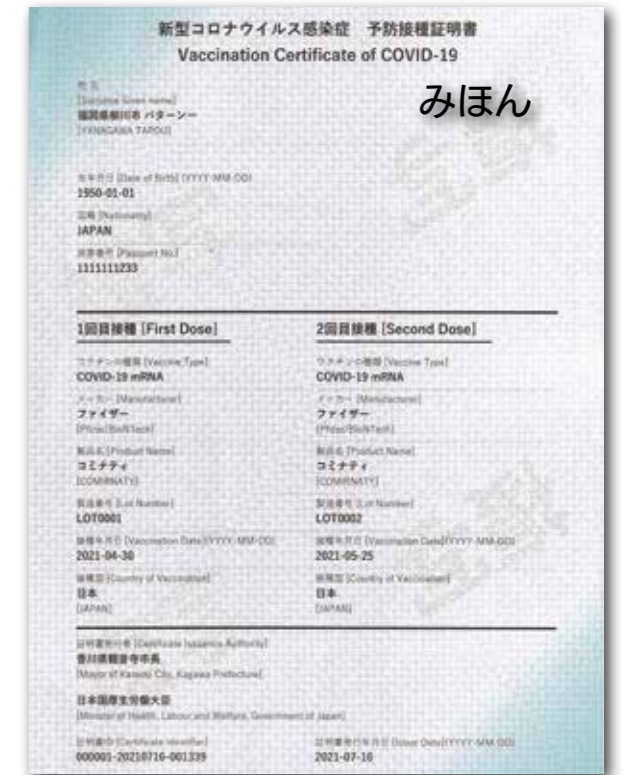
新型コロナウイルス感染症　予防接種証明書
Vaccination Certificate of COVID-19

みほん

氏名
[Surname Given name]
福岡県柳川市 パターンー
[YANAGAWA TAROU]

生年月日 [Date of Birth] (YYYY-MM-DD)
1950-01-01

国籍 [Nationality]
JAPAN

旅券番号 [Passport No.]
1111111233

1回目接種 [First Dose]

ワクチンの種類 [Vaccine Type]
COVID-19 mRNA

メーカー [Manufacturer]
ファイザー
[Pfizer/BioNTech]

製品名 [Product Name]
コミナティ
[COMIRNATY]

製造番号 [Lot Number]
LOT0001

接種年月日 [Vaccination Date] (YYYY-MM-DD)
2021-04-30

接種国 [Country of Vaccination]
日本
[JAPAN]

2回目接種 [Second Dose]

ワクチンの種類 [Vaccine Type]
COVID-19 mRNA

メーカー [Manufacturer]
ファイザー
[Pfizer/BioNTech]

製品名 [Product Name]
コミナティ
[COMIRNATY]

製造番号 [Lot Number]
LOT0002

接種年月日 [Vaccination Date] (YYYY-MM-DD)
2021-05-25

接種国 [Country of Vaccination]
日本
[JAPAN]

証明書発行者 [Certificate Issuance Authority]
香川県観音寺市長
[Mayor of Kanonji City, Kagawa Prefecture]

日本国厚生労働大臣
[Minister of Health, Labour and Welfare, Government of Japan]

証明書ID [Certificate Identifier]
000001-20210716-001339

証明書発行年月日 [Issue Date] (YYYY-MM-DD)
2021-07-16